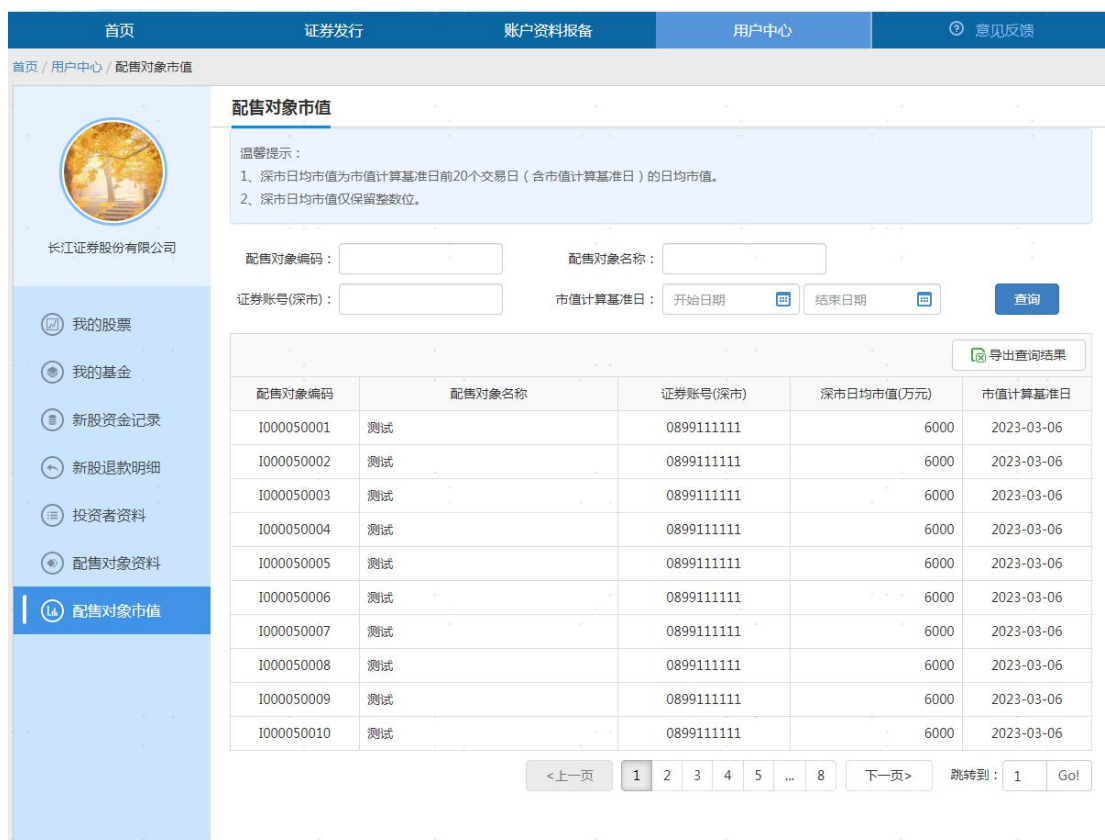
首页 证券发行 账户资料报备 用户中心 意见反馈

首页 / 用户中心 / 配售对象市值

长江证券股份有限公司

我的股票
我的基金
新股资金记录
新股退款明细
投资者资料
配售对象资料
配售对象市值

配售对象市值

温馨提示：
1、深市日均市值为市值计算基准日前20个交易日（含市值计算基准日）的日均市值。
2、深市日均市值仅保留整数位。

配售对象编码：
配售对象名称：
证券账号(深市)：
市值计算基准日： 开始日期 结束日期
查询

导出查询结果

| 配售对象编码 | 配售对象名称 | 证券账号(深市) | 深市日均市值(万元) | 市值计算基准日 |
|---|---|---|---|---|
| I000050001 | 测试 | 0899111111 | 6000 | 2023-03-06 |
| I000050002 | 测试 | 0899111111 | 6000 | 2023-03-06 |
| I000050003 | 测试 | 0899111111 | 6000 | 2023-03-06 |
| I000050004 | 测试 | 0899111111 | 6000 | 2023-03-06 |
| I000050005 | 测试 | 0899111111 | 6000 | 2023-03-06 |
| I000050006 | 测试 | 0899111111 | 6000 | 2023-03-06 |
| I000050007 | 测试 | 0899111111 | 6000 | 2023-03-06 |
| I000050008 | 测试 | 0899111111 | 6000 | 2023-03-06 |
| I000050009 | 测试 | 0899111111 | 6000 | 2023-03-06 |
| I000050010 | 测试 | 0899111111 | 6000 | 2023-03-06 |

<上一页 1 2 3 4 5 ... 8 下一页> 跳转到： 1 Go!